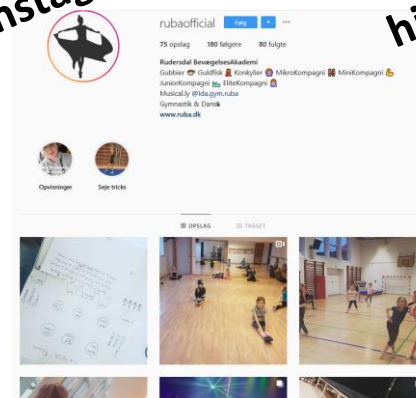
nstag

hi

rubaofficial Følg ···

75 opslag 180 følgere 80 fulgte

Rudersdal BevægelsesAkademi
Gubbier 🎓 Guldfisk 🏅 Konkylier 🐚 MikroKompagni 🎎 MiniKompagni 🙇
JuniorKompagni 🛌 EliteKompagni 👸
Musical.ly @Ida.gym.ruba
Gymnastik & Dans
www.ruba.dk

Opvisninger Seje tricks

OPSLAG TAGGET